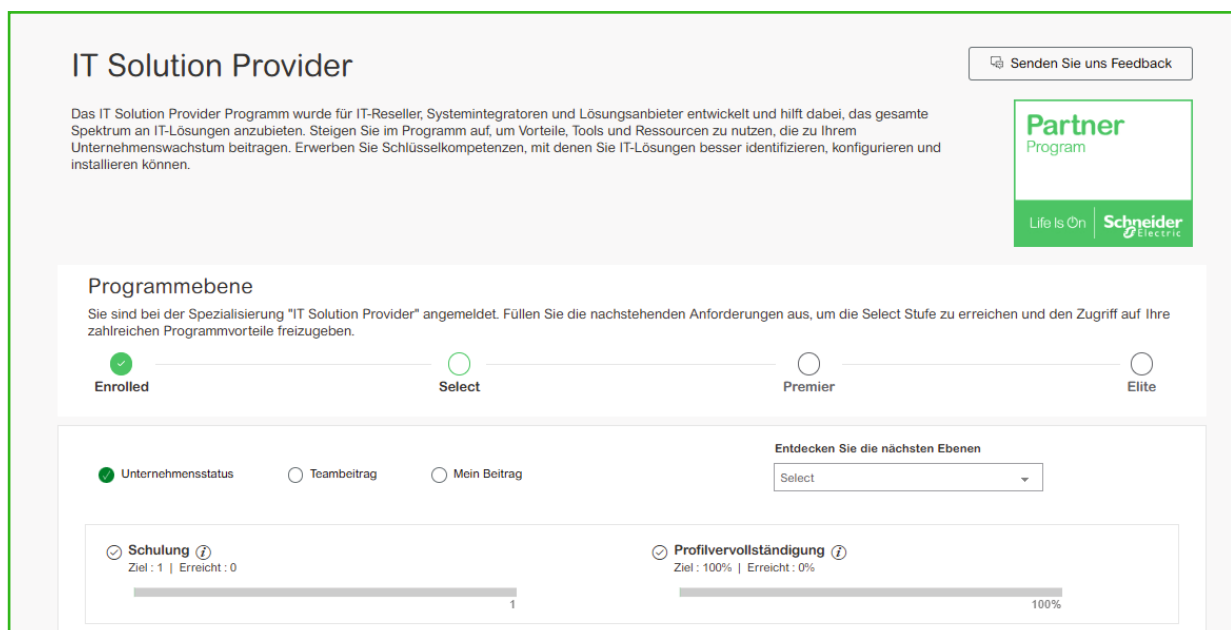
IT Solution Provider

Senden Sie uns Feedback

Das IT Solution Provider Programm wurde für IT-Reseller, Systemintegratoren und Lösungsanbieter entwickelt und hilft dabei, das gesamte Spektrum an IT-Lösungen anzubieten. Steigen Sie im Programm auf, um Vorteile, Tools und Ressourcen zu nutzen, die zu Ihrem Unternehmenswachstum beitragen. Erwerben Sie Schlüsselkompetenzen, mit denen Sie IT-Lösungen besser identifizieren, konfigurieren und installieren können.

Partner
Program

Life Is On Schneider Electric

Programmebene

Sie sind bei der Spezialisierung "IT Solution Provider" angemeldet. Füllen Sie die nachstehenden Anforderungen aus, um die Select Stufe zu erreichen und den Zugriff auf Ihre zahlreichen Programmvorteile freizugeben.

Enrolled
Select
Premier
Elite

Unternehmensstatus
Teambeitrag
Mein Beitrag

Entdecken Sie die nächsten Ebenen
Select

Schulung
Ziel : 1 | Erreicht : 0
1

Profilvervollständigung
Ziel : 100% | Erreicht : 0%
100%